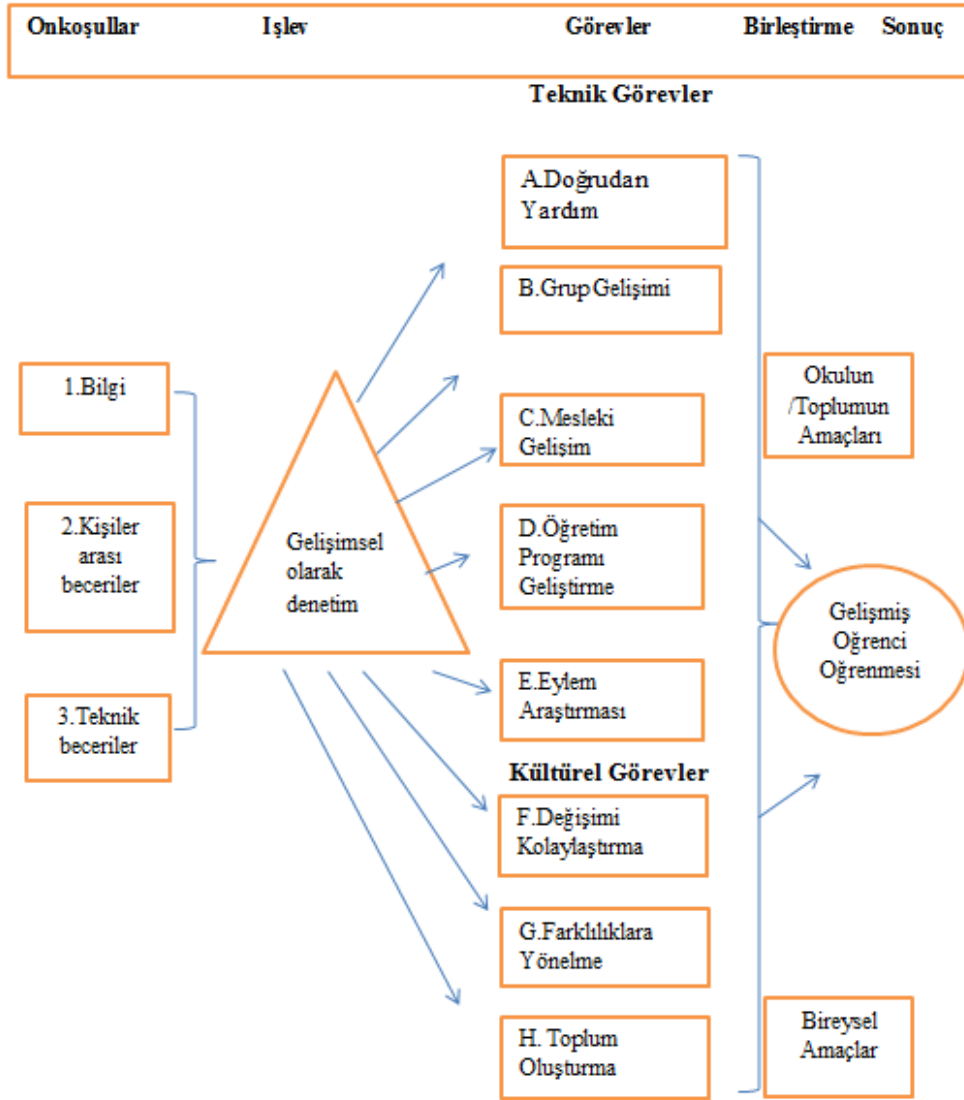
Onkoşullar Işlev Görevler Birleştirme Sonuç

Teknik Görevler

A.Doğrudan Yardım

B.Grup Gelişimi

C.Mesleki Gelişim

D.Öğretim Programı Geliştirme

E.Eylem Araştırması

Kültürel Görevler

F.Değişimi Kolaylaştırma

G.Farklılıklara Yönelme

H. Toplum Oluşturma

1.Bilgi

2.Kişiler arası beceriler

3.Teknik beceriler

Gelişimsel olarak denetim

Okulun /Toplumun Amaçları

Gelişmiş Oğrenci Oğrenmesi

Bireysel Amaçlar